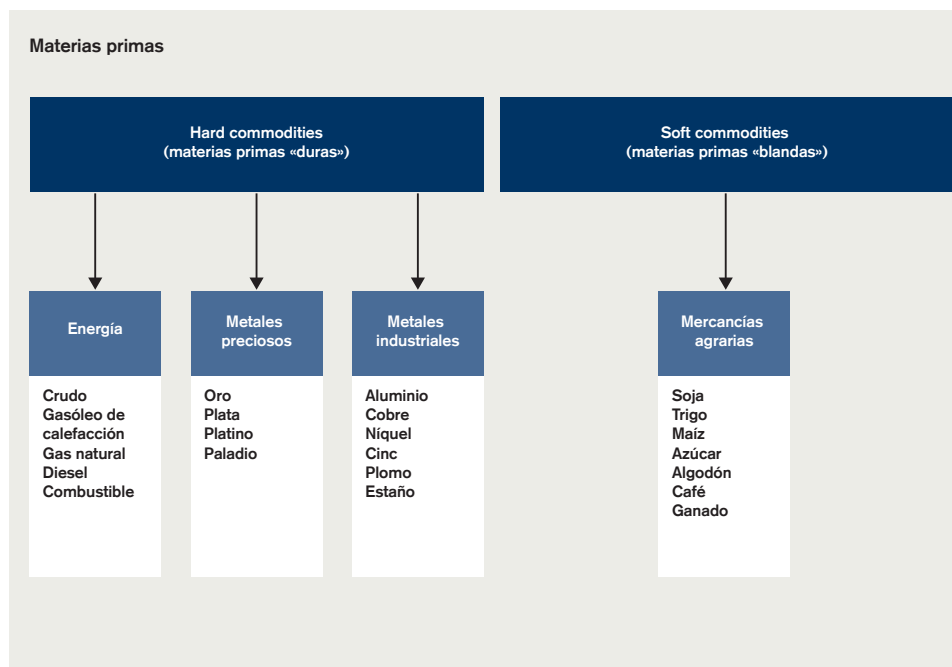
Materias primas

Hard commodities
(materias primas «duras»)

Soft commodities
(materias primas «blandas»)

Energía

Crudo
Gasóleo de calefacción
Gas natural
Diesel
Combustible

Metales preciosos

Oro
Plata
Platino
Paladio

Metales industriales

Aluminio
Cobre
Níquel
Cinc
Plomo
Estaño

Mercancías agrarias

Soja
Trigo
Maíz
Azúcar
Algodón
Café
Ganado